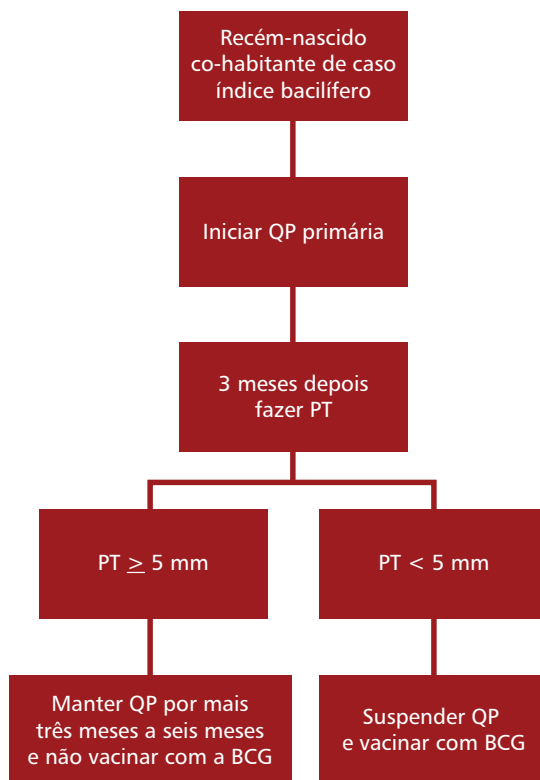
Recém-nascido co-habitante de caso índice bacilífero

Iniciar QP primária

3 meses depois fazer PT

PT $\geq$ 5 mm

PT < 5 mm

Manter QP por mais três meses a seis meses e não vacinar com a BCG

Suspender QP e vacinar com BCG